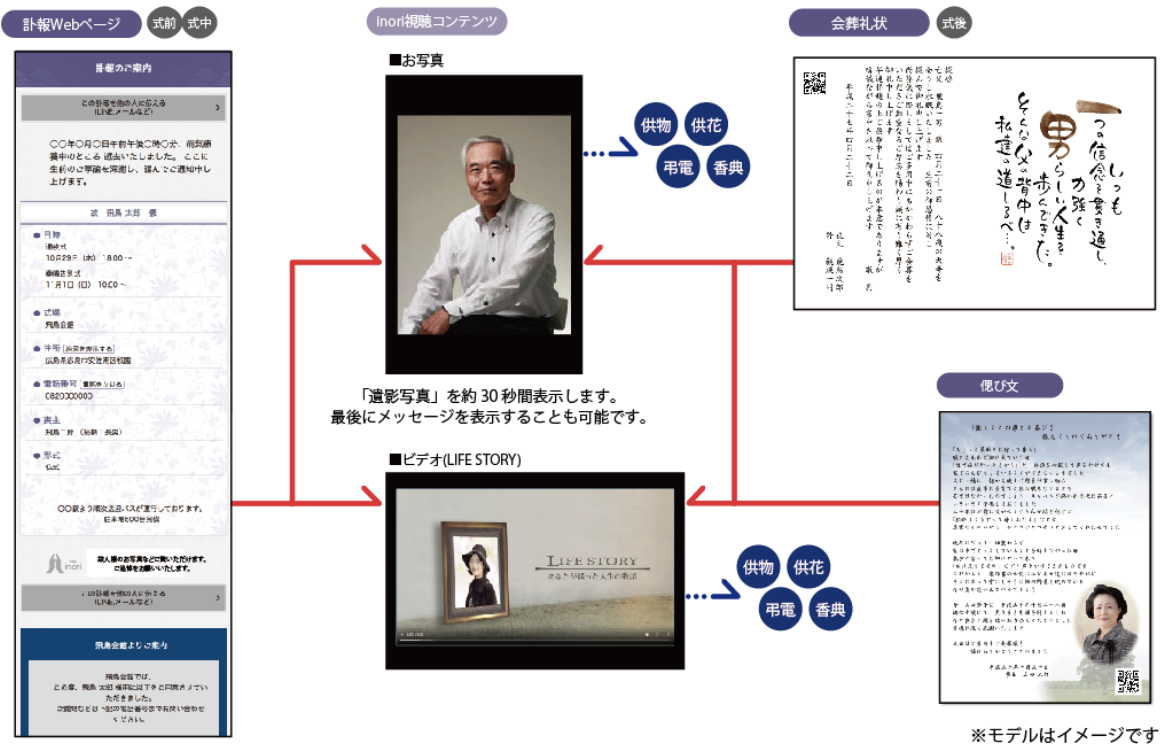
訃報Webページ
式前
式中

訃報のご案内

この訃報を他の人に伝える (LINE,メールなど)

〇〇年〇月〇日午前午後〇時〇分、病気療養中のところ逝去いたしました。ここに生前のご厚誼を深謝し、謹んでご通知申し上げます。

故 飛鳥 太郎 儀

日時
通夜式
10月29日（水）18:00～
告別式
11月1日（日）10:00～

式場
飛鳥会館

住所
広島県広島市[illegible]

電話番号
082000000

喪主
飛鳥一郎（長男）

形式
仏式

〇〇駅より送迎バスが運行しております。
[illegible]

故人様のお写真などご覧いただけます。
ご遺族を応援いたします。
inori

この訃報を他の人に伝える (LINE,メールなど)

飛鳥会館よりご案内

飛鳥会館では、
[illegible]

inori視聴コンテンツ

■お写真

供物
供花
弔電
香典

「遺影写真」を約30秒間表示します。
最後にメッセージを表示することも可能です。

■ビデオ(LIFE STORY)

LIFE STORY
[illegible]

供物
供花
弔電
香典

会葬礼状
式後

いつも一つの信念を貫き通し、力強く男らしい人生を歩んできた。そんな父の背中は私達の道しるべ…。

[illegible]

偲び文

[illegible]

※モデルはイメージです